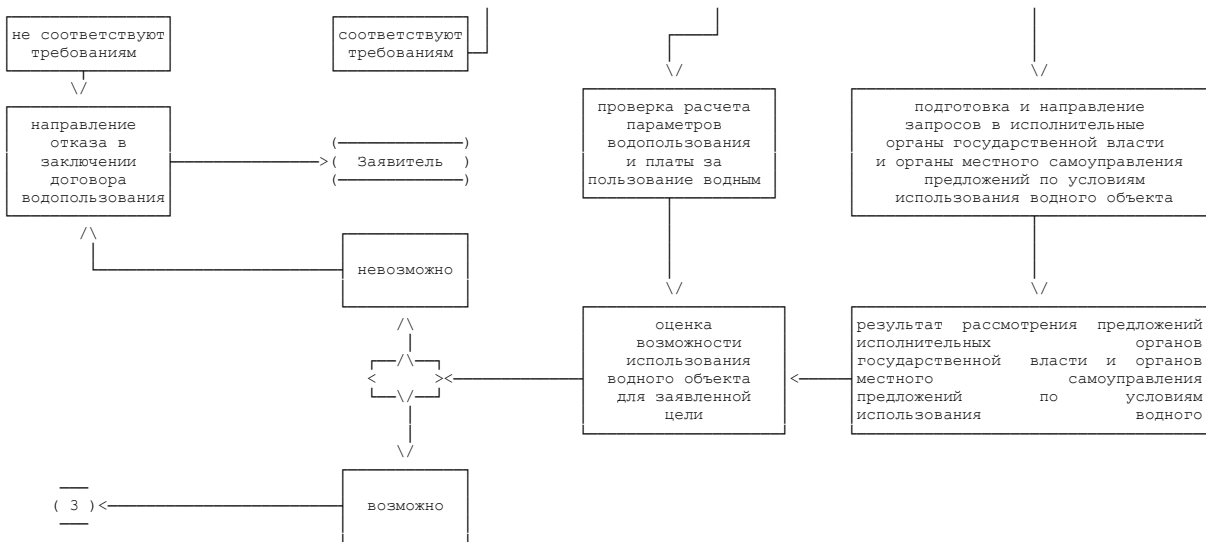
не соответствуют требованиям

соответствуют требованиям

направление отказа в заключении договора водопользования

Заявитель

проверка расчета параметров водопользования и платы за пользование водным

подготовка и направление запросов в исполнительные органы государственной власти и органы местного самоуправления предложений по условиям использования водного объекта

невозможно

оценка возможности использования водного объекта для заявленной цели

результат рассмотрения предложений исполнительных органов государственной власти и органов местного самоуправления предложений по условиям использования водного

( 3 )

возможно